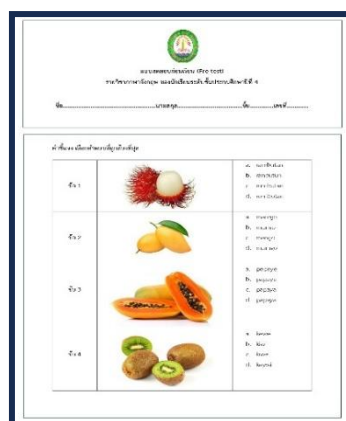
แบบทดสอบก่อนเรียน (Pre-test)
รายวิชาภาษาอังกฤษ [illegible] ชั้นประถมศึกษาปีที่ 4

ชื่อ..................................นามสกุล..................................ชั้น..............เลขที่..............

คำชี้แจง เลือกคำตอบที่ถูกต้องที่สุด

| | | |
|---|---|---|
| ข้อ 1 | | a. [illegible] b. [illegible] c. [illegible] d. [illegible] |
| ข้อ 2 | | a. mango b. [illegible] c. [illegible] d. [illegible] |
| ข้อ 3 | | a. papaya b. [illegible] c. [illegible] d. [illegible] |
| ข้อ 4 | | a. kiwi b. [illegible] c. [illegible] d. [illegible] |